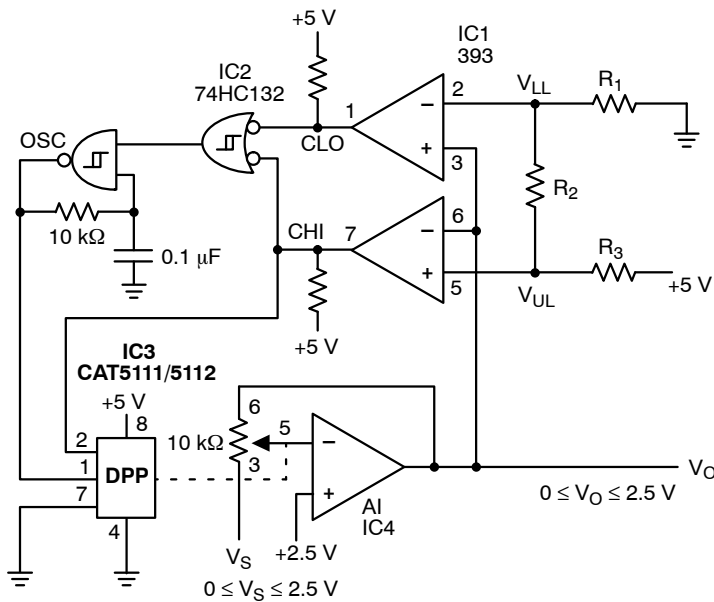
+5 V

IC1
393

IC2
74HC132

OSC

1

CLO

2

$-$

+

3

$V_{LL}$

$R_1$

$R_2$

10 kΩ

0.1 μF

CHI

7

6

$-$

+

5

$V_{UL}$

$R_3$

+5 V

+5 V

IC3
CAT5111/5112

+5 V

8

2

1

7

DPP

4

10 kΩ

6

5

3

$-$

+

+2.5 V

AI
IC4

$V_S$

$0 \le V_S \le 2.5$ V

$V_O$

$0 \le V_O \le 2.5$ V